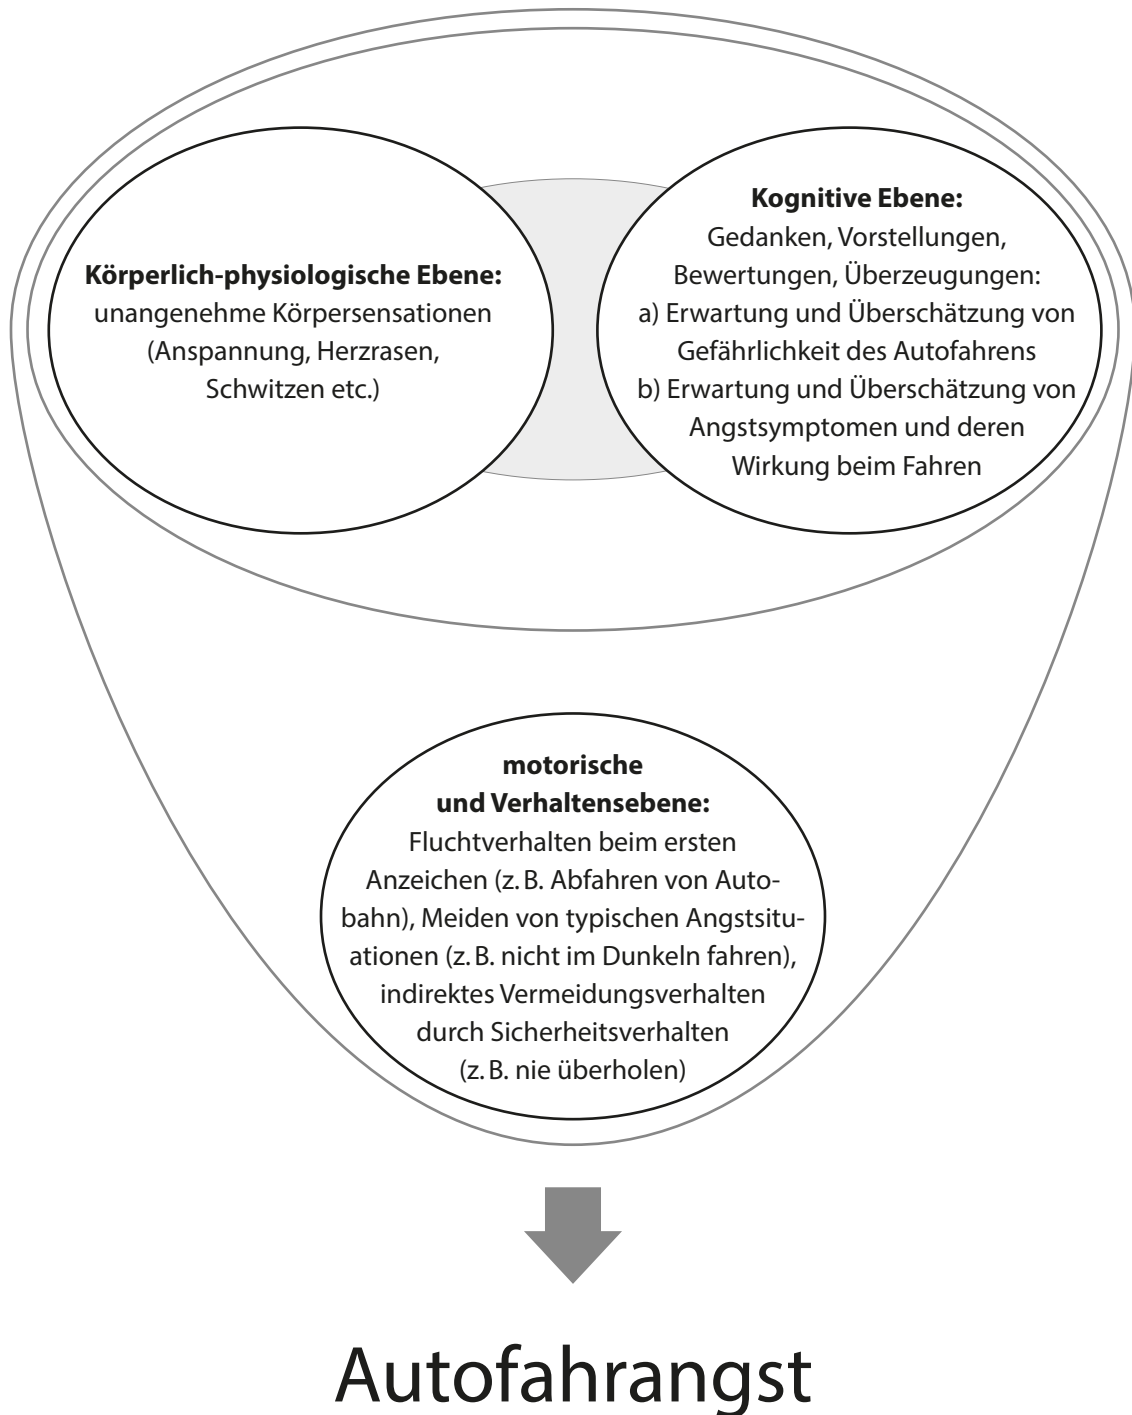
**Körperlich-physiologische Ebene:**
unangenehme Körpersensationen (Anspannung, Herzrasen, Schwitzen etc.)

**Kognitive Ebene:**
Gedanken, Vorstellungen, Bewertungen, Überzeugungen:
a) Erwartung und Überschätzung von Gefährlichkeit des Autofahrens
b) Erwartung und Überschätzung von Angstsymptomen und deren Wirkung beim Fahren

**motorische und Verhaltensebene:**
Fluchtverhalten beim ersten Anzeichen (z. B. Abfahren von Autobahn), Meiden von typischen Angstsituationen (z. B. nicht im Dunkeln fahren), indirektes Vermeidungsverhalten durch Sicherheitsverhalten (z. B. nie überholen)

Autofahrangst